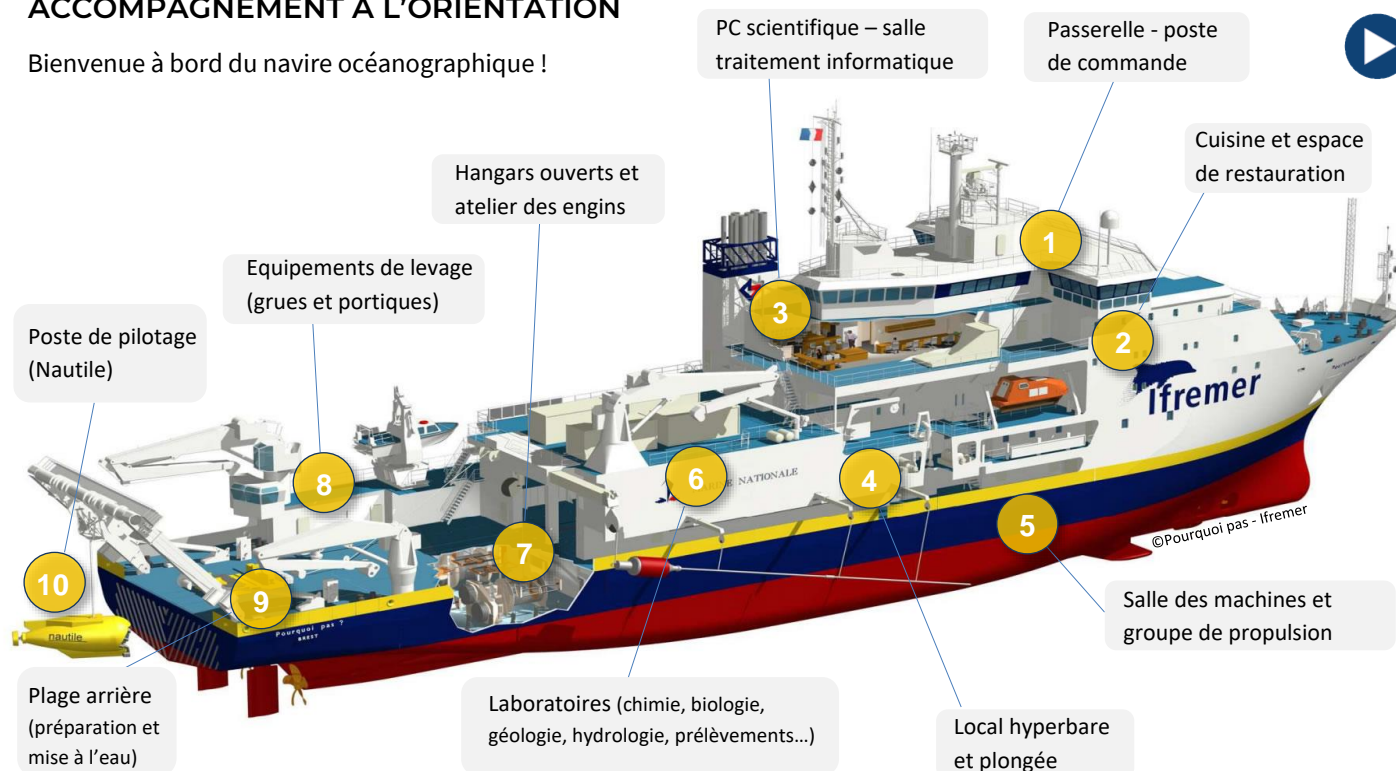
ACCOMPAGNEMENT À L'ORIENTATION

Bienvenue à bord du navire océanographique !

PC scientifique – salle traitement informatique

Passerelle - poste de commande

Cuisine et espace de restauration

Hangars ouverts et atelier des engins

Equipements de levage (grues et portiques)

Poste de pilotage (Nautile)

1

2

3

4

5

6

7

8

9

10

Ifremer

MARINE NATIONALE

Pourquoi pas ? BREST

nautile

©Pourquoi pas - Ifremer

Salle des machines et groupe de propulsion

Plage arrière (préparation et mise à l'eau)

Laboratoires (chimie, biologie, géologie, hydrologie, prélèvements…)

Local hyperbare et plongée